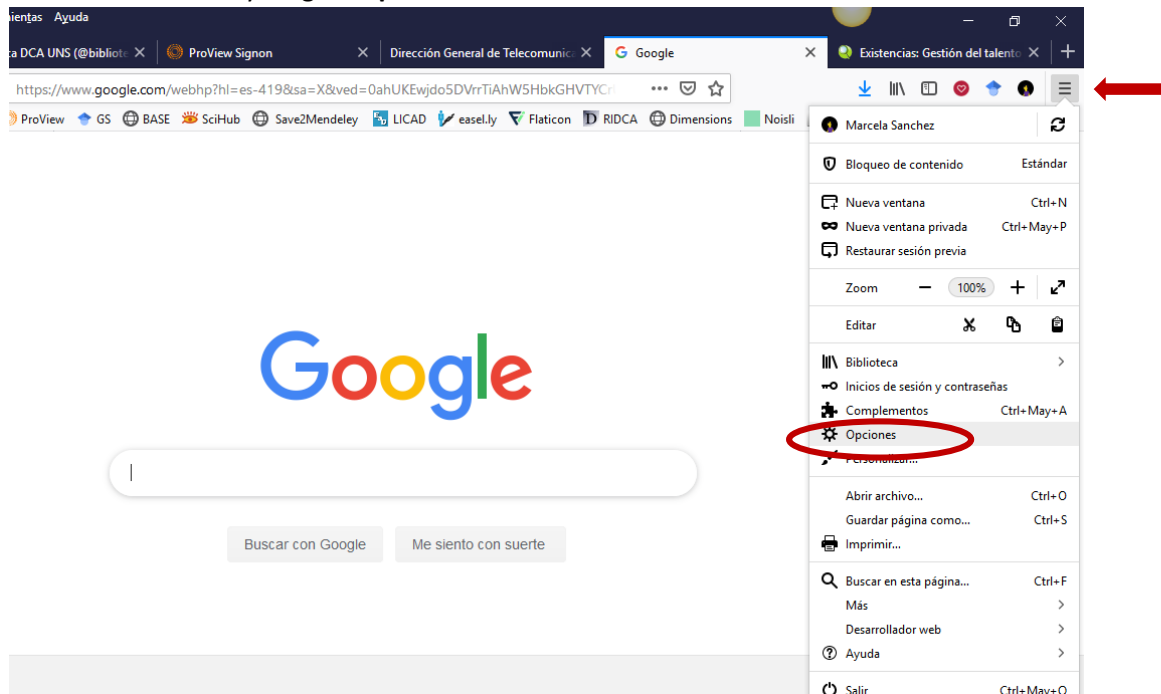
ientas Ayuda

ca DCA UNS (@bibliote ×
ProView Signon ×
Dirección General de Telecomunica ×
Google ×
Existencias: Gestión del talento ×
+

https://www.google.com/webhp?hl=es-419&sa=X&ved=0ahUKEwjdo5DVrrTiAhW5HbkGHVTYCr

ProView GS BASE SciHub Save2Mendeley LICAD easel.ly Flaticon RIDCA Dimensions Noisli

Google

Buscar con Google
Me siento con suerte

Marcela Sanchez
Bloqueo de contenido Estándar
Nueva ventana Ctrl+N
Nueva ventana privada Ctrl+May+P
Restaurar sesión previa
Zoom − 100% +
Editar
Biblioteca >
Inicios de sesión y contraseñas
Complementos Ctrl+May+A
Opciones
Personalizar...
Abrir archivo... Ctrl+O
Guardar página como... Ctrl+S
Imprimir...
Buscar en esta página... Ctrl+F
Más >
Desarrollador web >
Ayuda >
Salir Ctrl+May+Q